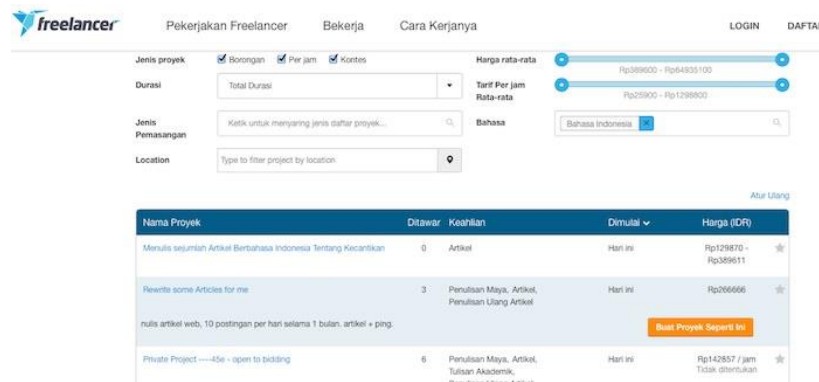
freelancer

Pekerjakan Freelancer Bekerja Cara Kerjanya LOGIN DAFTA

Jenis proyek Borongan Per jam Kontes

Harga rata-rata Rp389800 - Rp64935100

Durasi Total Durasi

Tarif Per jam Rata-rata Rp25900 - Rp1298800

Jenis Pemasangan Ketik untuk menyaring jenis daftar proyek...

Bahasa Bahasa Indonesia

Location Type to filter project by location

Atur Ulang

| Nama Proyek | Ditawar | Keahlian | Dimulai | Harga (IDR) |
|---|---|---|---|---|
| Menulis sejumlah Artikel Berbahasa Indonesia Tentang Kecantikan | 0 | Artikel | Hari ini | Rp129870 - Rp389611 |
| Rewrite some Articles for me | 3 | Penulisan Maya, Artikel, Penulisan Ulang Artikel | Hari ini | Rp266666 |
| nulis artikel web, 10 postingan per hari selama 1 bulan. artikel + ping. | | | | Buat Proyek Seperti Ini |
| Private Project -----45e - open to bidding | 6 | Penulisan Maya, Artikel, Tulisan Akademik, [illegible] | Hari ini | Rp142857 / jam Tidak ditentukan |